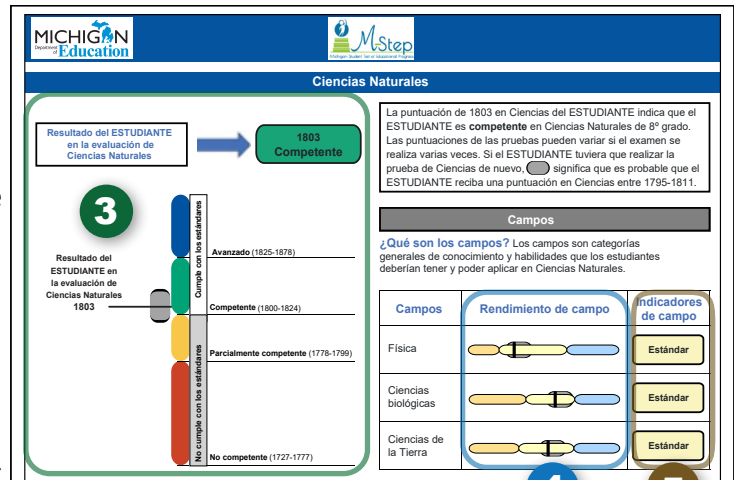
MICHIGAN Department of Education

M-Step Michigan Student Test of Educational Progress

Ciencias Naturales

Resultado del ESTUDIANTE en la evaluación de Ciencias Naturales

1803 Competente

3

Resultado del ESTUDIANTE en la evaluación de Ciencias Naturales 1803

Cumple con los estándares

Avanzado (1825-1878)

Competente (1800-1824)

Parcialmente competente (1778-1799)

No cumple con los estándares

No competente (1727-1777)

La puntuación de 1803 en Ciencias del ESTUDIANTE indica que el ESTUDIANTE es competente en Ciencias Naturales de 8º grado. Las puntuaciones de las pruebas pueden variar si el examen se realiza varias veces. Si el ESTUDIANTE tuviera que realizar la prueba de Ciencias de nuevo, significa que es probable que el ESTUDIANTE reciba una puntuación en Ciencias entre 1795-1811.

Campos

¿Qué son los campos? Los campos son categorías generales de conocimiento y habilidades que los estudiantes deberían tener y poder aplicar en Ciencias Naturales.

| Campos | Rendimiento de campo | Indicadores de campo |
|---|---|---|
| Física | | Estándar |
| Ciencias biológicas | | Estándar |
| Ciencias de la Tierra | | Estándar |